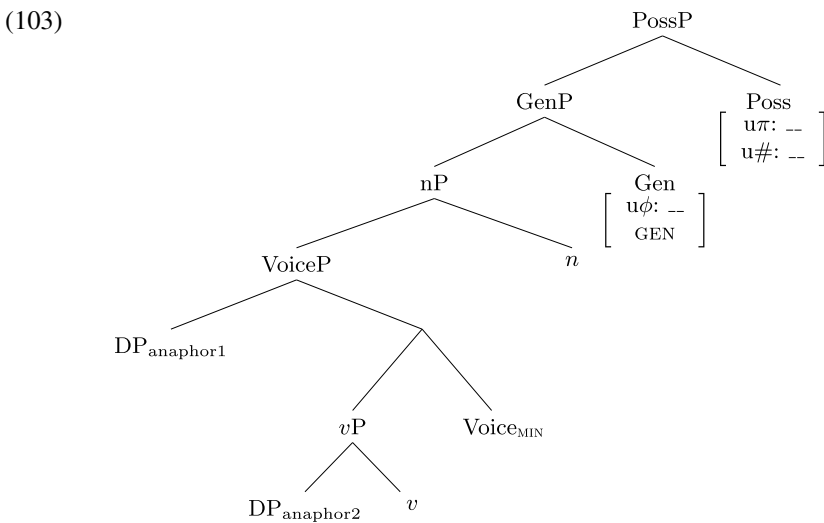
(103)

PossP

GenP

Poss
$\begin{bmatrix} \text{u}\pi\text{: \_\_} \\ \text{u\#: \_\_} \end{bmatrix}$

nP

Gen
$\begin{bmatrix} \text{u}\phi\text{: \_\_} \\ \text{GEN} \end{bmatrix}$

VoiceP

$n$

$\text{DP}_{\text{anaphor1}}$

$v\text{P}$

$\text{Voice}_{\text{MIN}}$

$\text{DP}_{\text{anaphor2}}$

$v$